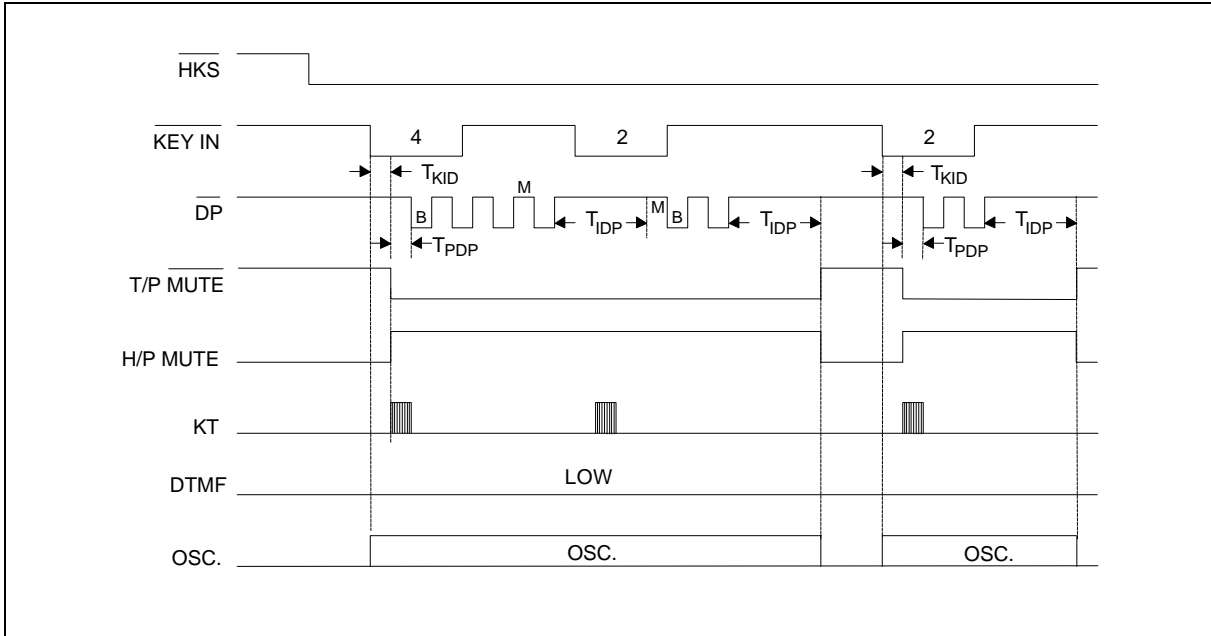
$\overline{HKS}$

$\overline{KEY\ IN}$

4

2

2

$T_{KID}$

$T_{KID}$

$\overline{DP}$

M

B

$T_{PDP}$

$T_{IDP}$

M

B

$T_{IDP}$

$T_{PDP}$

$T_{IDP}$

T/P $\overline{MUTE}$

H/P MUTE

KT

DTMF

LOW

OSC.

OSC.

OSC.